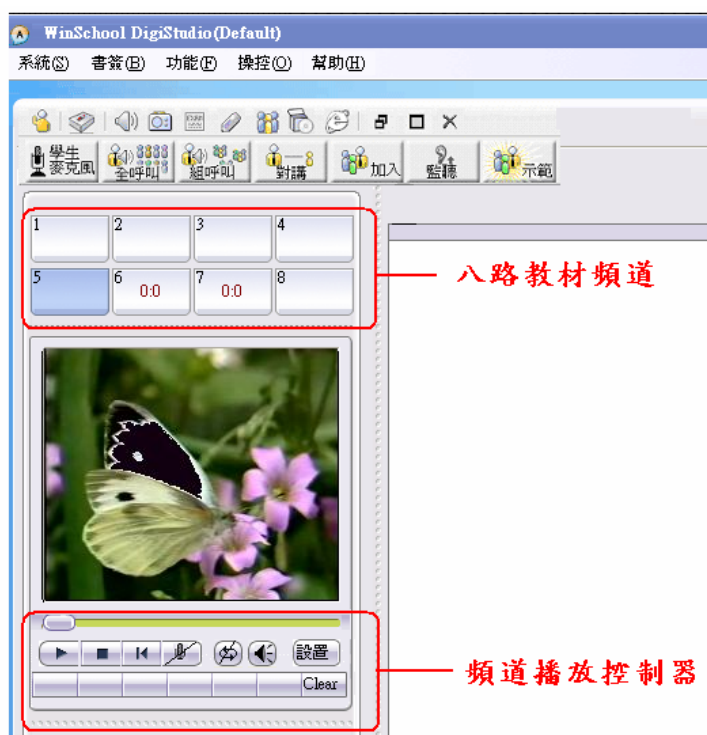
WinSchool DigiStudio(Default)

系統(S) 書簽(B) 功能(F) 操控(O) 幫助(H)

學生麥克風 全呼叫 組呼叫 對講 加入 監聽 示範

| 1 | 2 | 3 | 4 |
|---|---|---|---|
| 5 | 6 0:0 | 7 0:0 | 8 |

八路教材頻道

設置

Clear

頻道播放控制器